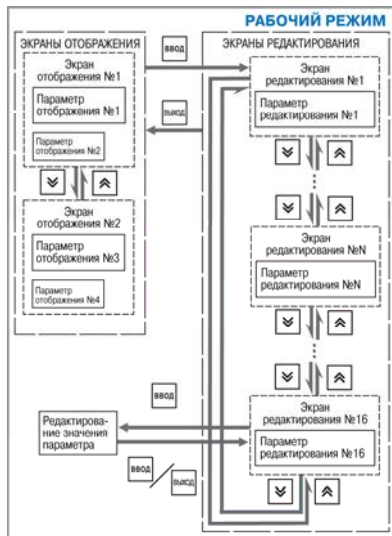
РАБОЧИЙ РЕЖИМ

ЭКРАНЫ ОТОБРАЖЕНИЯ

Экран отображения №1

Параметр отображения №1

Параметр отображения №2

Экран отображения №2

Параметр отображения №3

Параметр отображения №4

ВВОД

ВЫХОД

ЭКРАНЫ РЕДАКТИРОВАНИЯ

Экран редактирования №1

Параметр редактирования №1

Экран редактирования №N

Параметр редактирования №N

Экран редактирования №16

Параметр редактирования №16

ВВОД

Редактирование значения параметра

ВВОД

ВЫХОД